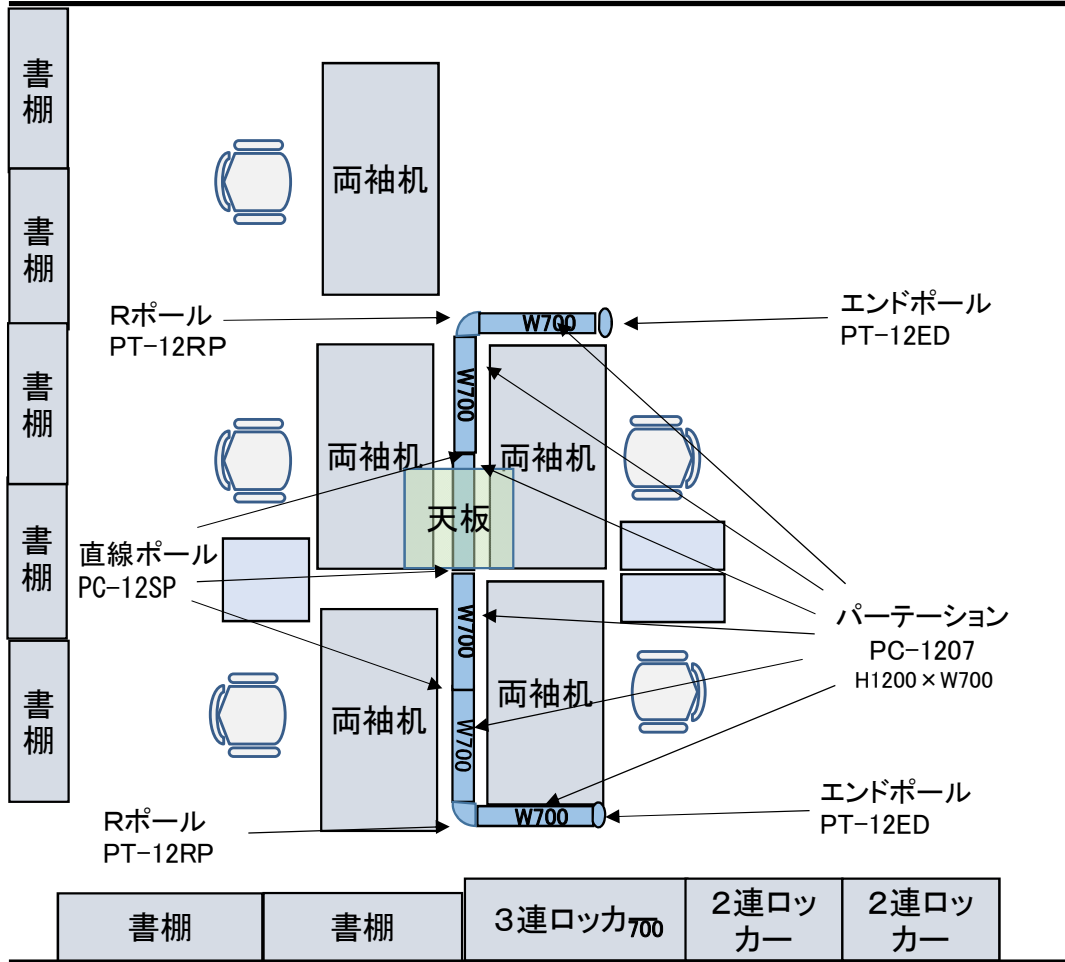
書棚

書棚

書棚

書棚

書棚

両袖机

Rポール
PT-12RP

W700

エンドポール
PT-12ED

W700

両袖机

両袖机

天板

直線ポール
PC-12SP

W700

パーテーション
PC-1207
H1200×W700

両袖机

両袖机

W700

W700

エンドポール
PT-12ED

Rポール
PT-12RP

| 書棚 | 書棚 | 3連ロッカ700 | 2連ロッカー | 2連ロッカー |